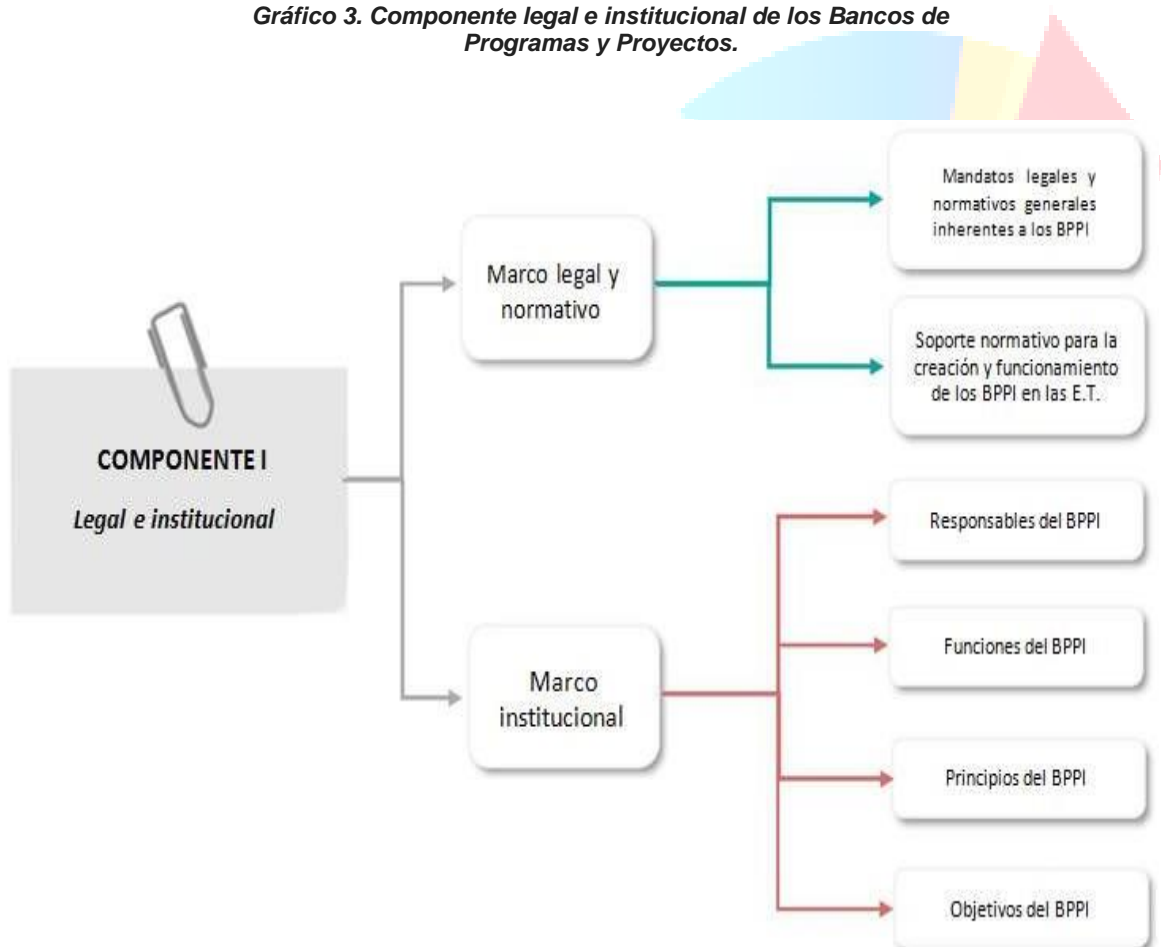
*Gráfico 3. Componente legal e institucional de los Bancos de Programas y Proyectos.*

COMPONENTE I

*Legal e institucional*

Marco legal y normativo

Mandatos legales y normativos generales inherentes a los BPPI

Soporte normativo para la creación y funcionamiento de los BPPI en las E.T.

Marco institucional

Responsables del BPPI

Funciones del BPPI

Principios del BPPI

Objetivos del BPPI